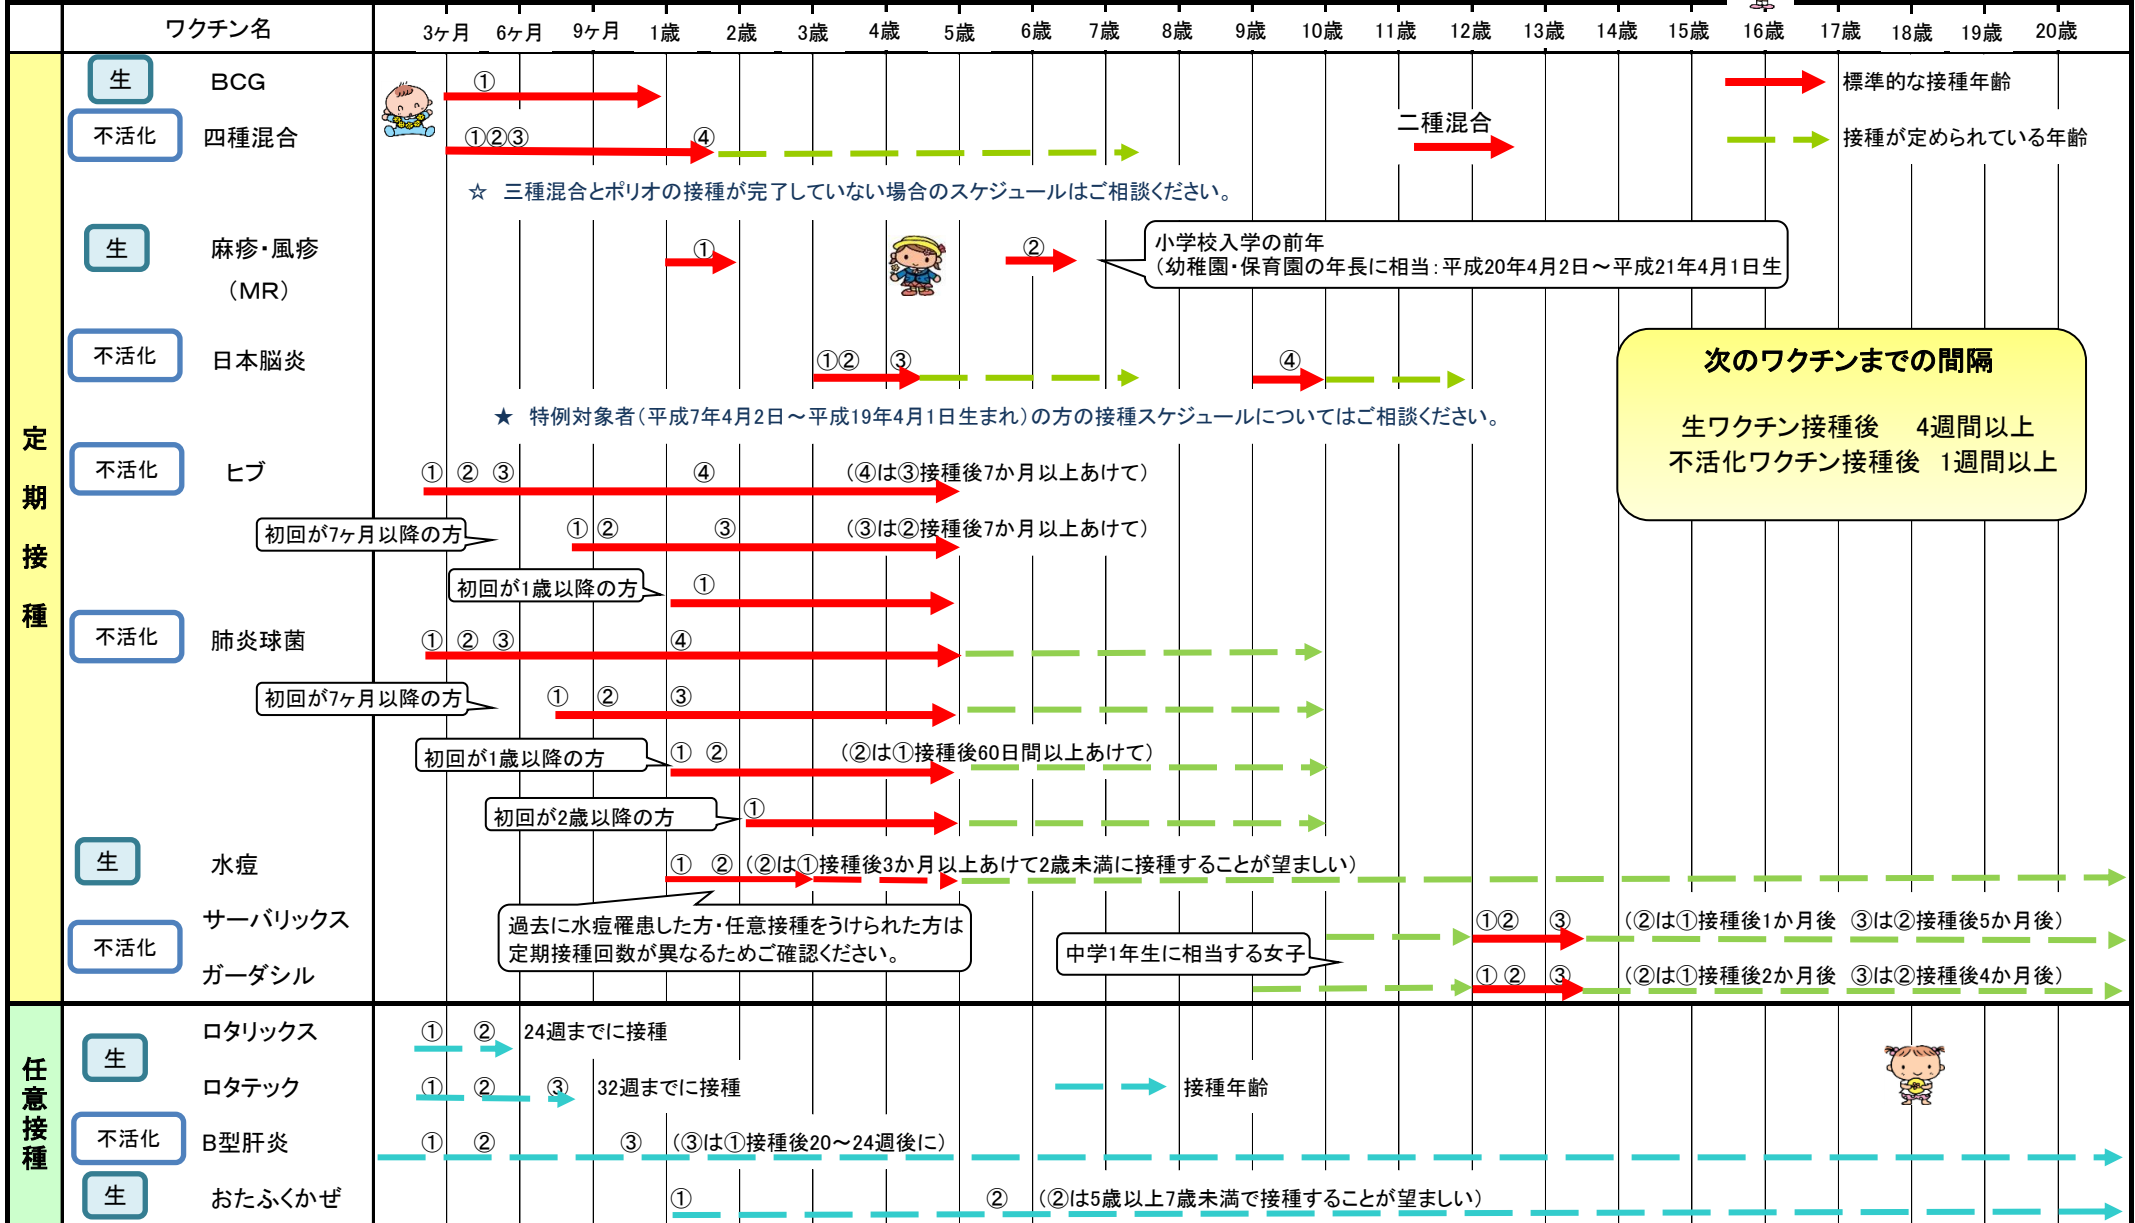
| | ワクチン名 | 3ヶ月 | 6ヶ月 | 9ヶ月 | 1歳 | 2歳 | 3歳 | 4歳 | 5歳 | 6歳 | 7歳 | 8歳 | 9歳 | 10歳 | 11歳 | 12歳 | 13歳 | 14歳 | 15歳 | 16歳 | 17歳 | 18歳 | 19歳 | 20歳 |
|---|---|---|---|---|---|---|---|---|---|---|---|---|---|---|---|---|---|---|---|---|---|---|---|---|

定期接種

生 BCG ①

不活化 四種混合 ①②③ ④

二種混合

標準的な接種年齢

接種が定められている年齢

☆ 三種混合とポリオの接種が完了していない場合のスケジュールはご相談ください。

生 麻疹・風疹（MR） ① ②

小学校入学の前年
（幼稚園・保育園の年長に相当：平成20年4月2日～平成21年4月1日生

不活化 日本脳炎 ①② ③ ④

次のワクチンまでの間隔
生ワクチン接種後　4週間以上
不活化ワクチン接種後　1週間以上

★ 特例対象者（平成7年4月2日～平成19年4月1日生まれ）の方の接種スケジュールについてはご相談ください。

不活化 ヒブ ① ② ③ ④ （④は③接種後7か月以上あけて）

初回が7ヶ月以降の方 ① ② ③ （③は②接種後7か月以上あけて）

初回が1歳以降の方 ①

不活化 肺炎球菌 ① ② ③ ④

初回が7ヶ月以降の方 ① ② ③

初回が1歳以降の方 ① ② （②は①接種後60日間以上あけて）

初回が2歳以降の方 ①

生 水痘 ① ② （②は①接種後3か月以上あけて2歳未満に接種することが望ましい）

過去に水痘罹患した方・任意接種をうけられた方は定期接種回数が異なるためご確認ください。

不活化 サーバリックス ①② ③ （②は①接種後1か月後 ③は②接種後5か月後）

中学1年生に相当する女子

ガーダシル ① ② ③ （②は①接種後2か月後 ③は②接種後4か月後）

任意接種

生 ロタリックス ① ② 24週までに接種

ロタテック ① ② ③ 32週までに接種

接種年齢

不活化 B型肝炎 ① ② ③ （③は①接種後20～24週後に）

生 おたふくかぜ ① ② （②は5歳以上7歳未満で接種することが望ましい）